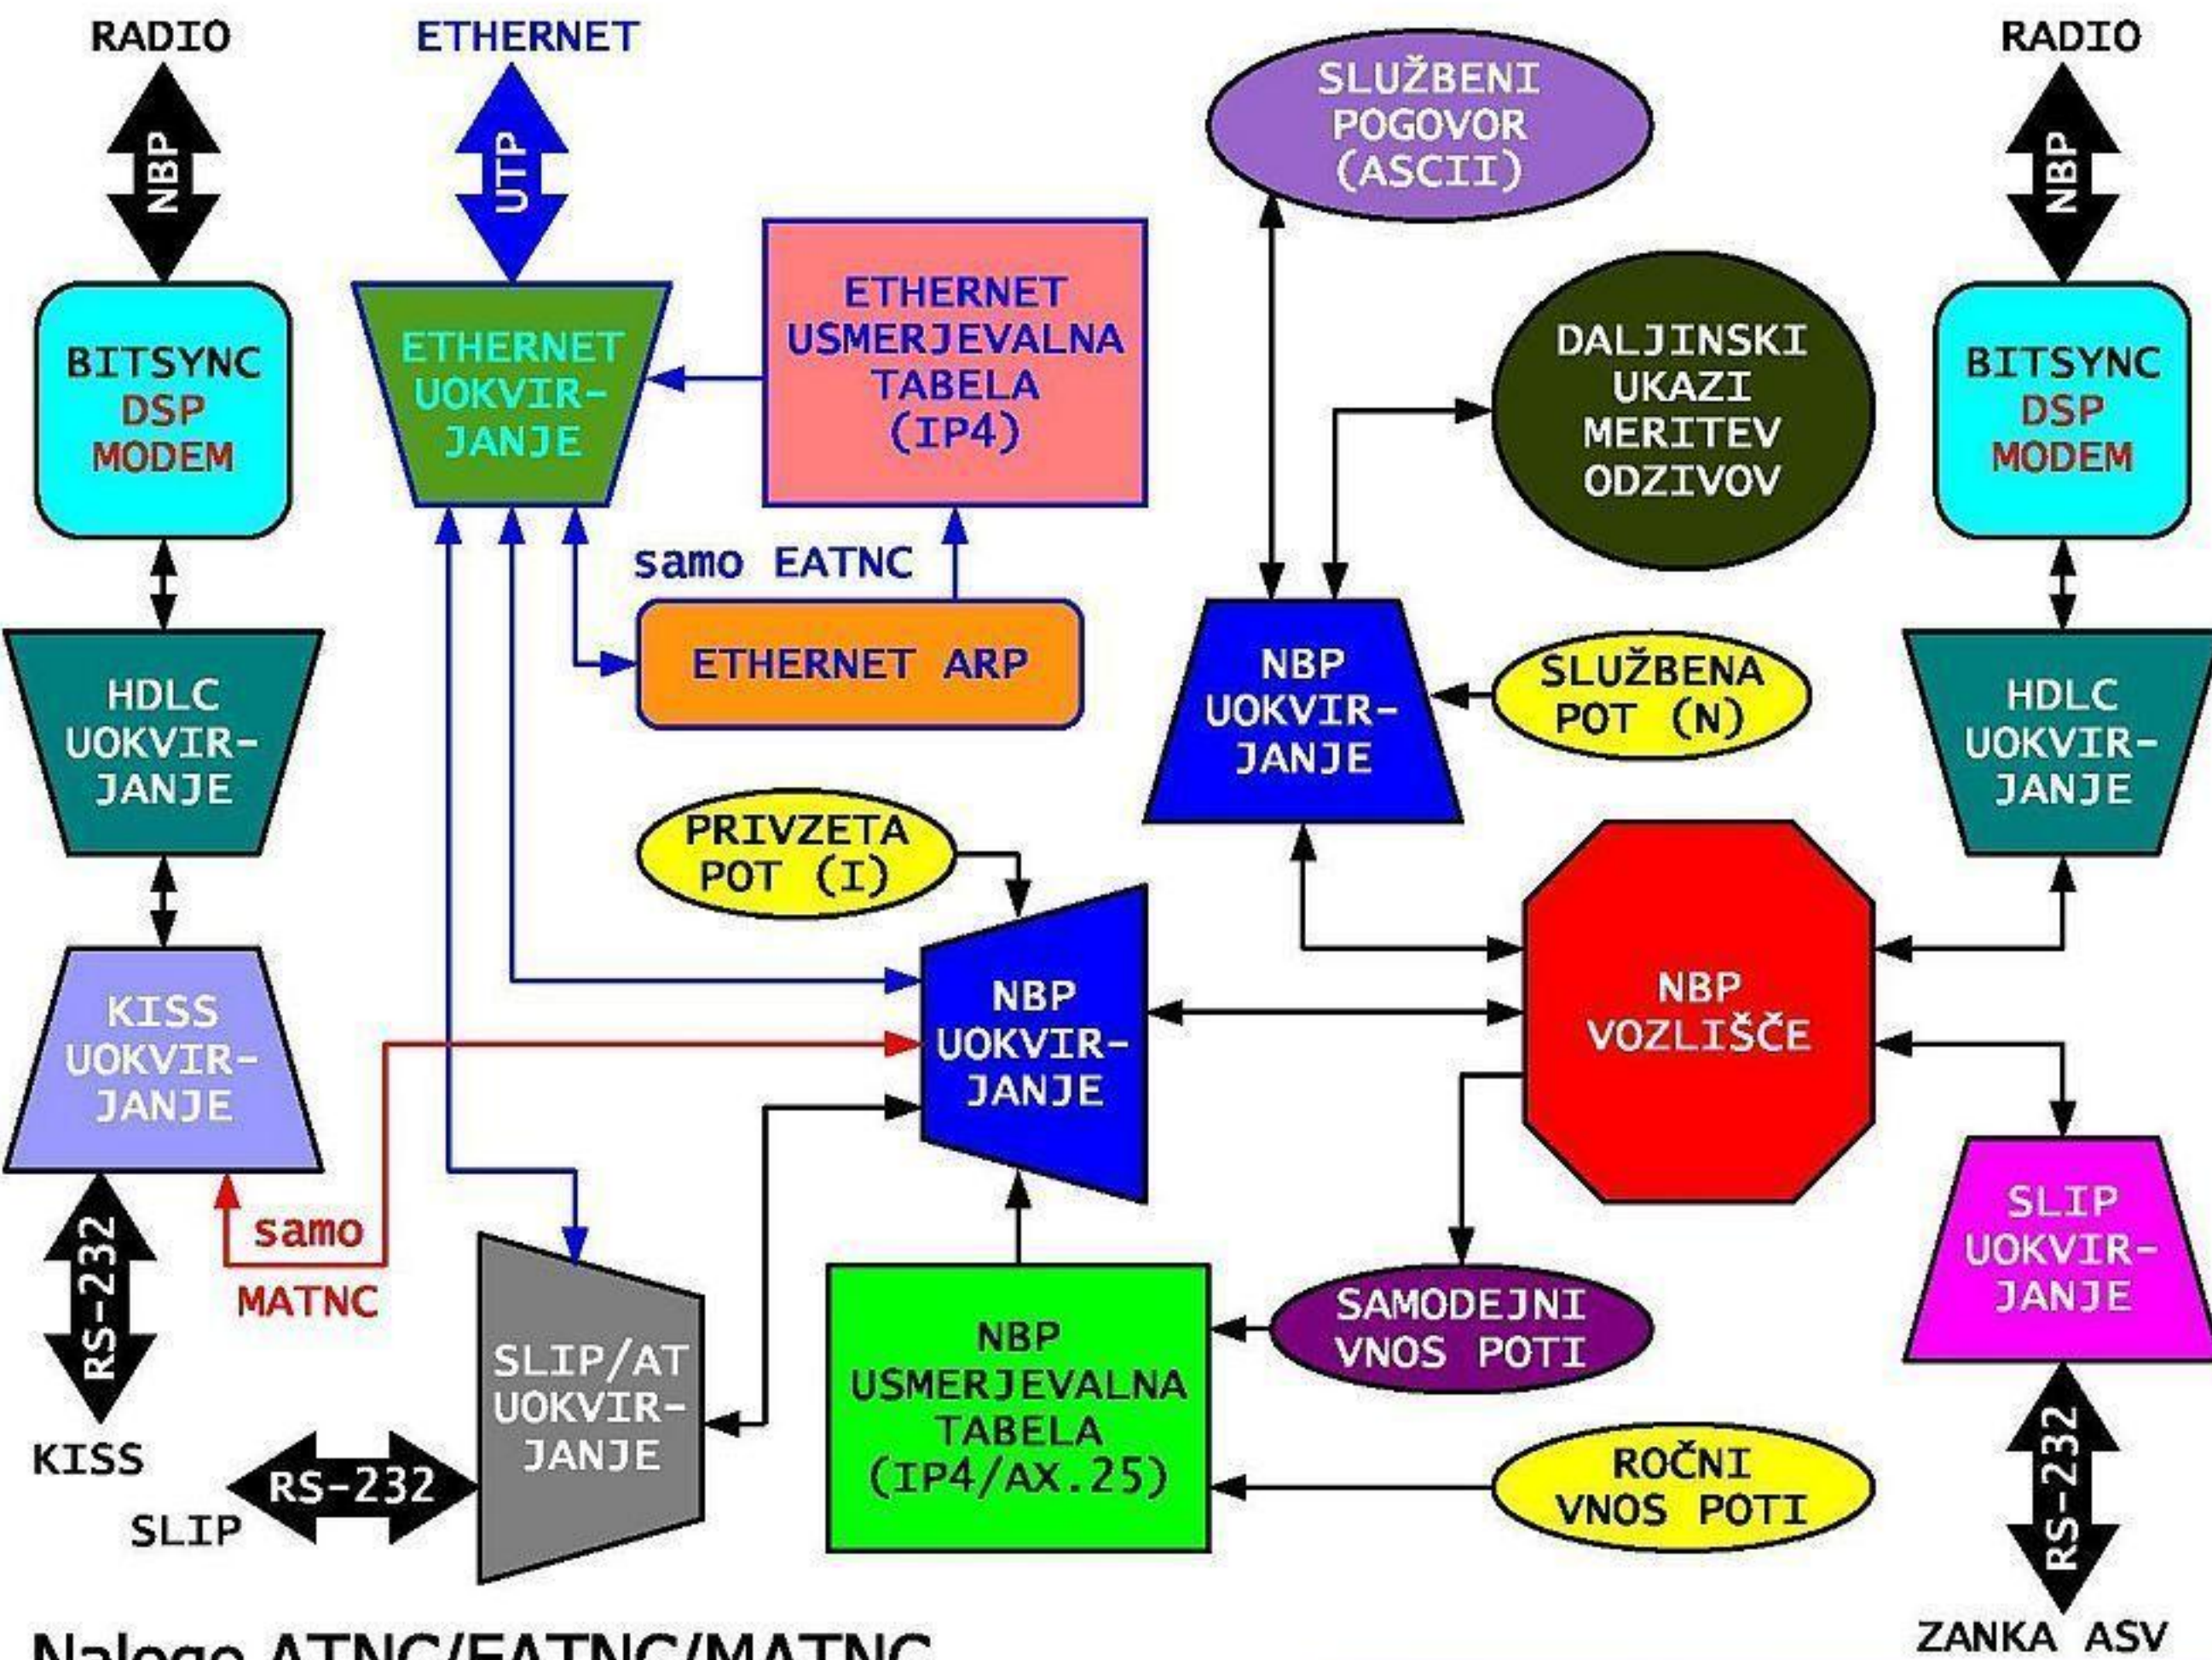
RADIO

ETHERNET

RADIO

NBP

UTP

NBP

SLUŽBENI POGOVOR (ASCII)

BITSYNC DSP MODEM

ETHERNET UOKVIR-JANJE

ETHERNET USMERJEVALNA TABELA (IP4)

DALJINSKI UKAZI MERITEV ODZIVOV

BITSYNC DSP MODEM

samo EATNC

ETHERNET ARP

HDLC UOKVIR-JANJE

NBP UOKVIR-JANJE

SLUŽBENA POT (N)

HDLC UOKVIR-JANJE

PRIVZETA POT (I)

NBP VOZLIŠČE

KISS UOKVIR-JANJE

NBP UOKVIR-JANJE

samo MATNC

SLIP UOKVIR-JANJE

RS-232

SLIP/AT UOKVIR-JANJE

NBP USMERJEVALNA TABELA (IP4/AX.25)

SAMODEJNI VNOS POTI

KISS

RS-232

ROČNI VNOS POTI

RS-232

SLIP

Naloge ATNC/EATNC/MATNC

ZANKA ASV